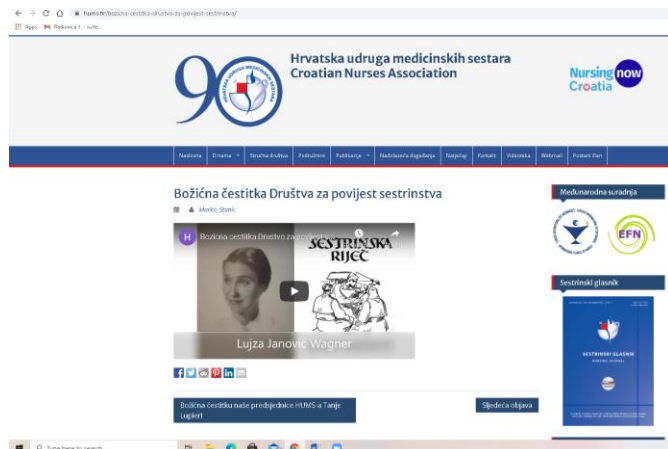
hums.hr/bozicna-cestitka-drustvo-za-povijest-sestrinstva/

Apps Radovica 1. - svm...

Hrvatska udruga medicinskih sestara
Croatian Nurses Association

Nursing now Croatia

Naslovna O nama Stručna društva Podružnice Publikacije Nadolazeća događanja Natječaji Kontakt Videoteka Webmail Postani član

Božićna čestitka Društva za povijest sestrinstva

Marko_Stanic

Bozicna cestitka Drustvo za povijest...

SESTRINSKA RIJEČ

Lujza Janović Wagner

Božićna čestitka naše predsjednice HUMS-a Tanje Lupieri

Sljedeća objava

Međunarodna suradnja

EFN

Sestrinski glasnik

SESTRINSKI GLASNIK

Type here to search